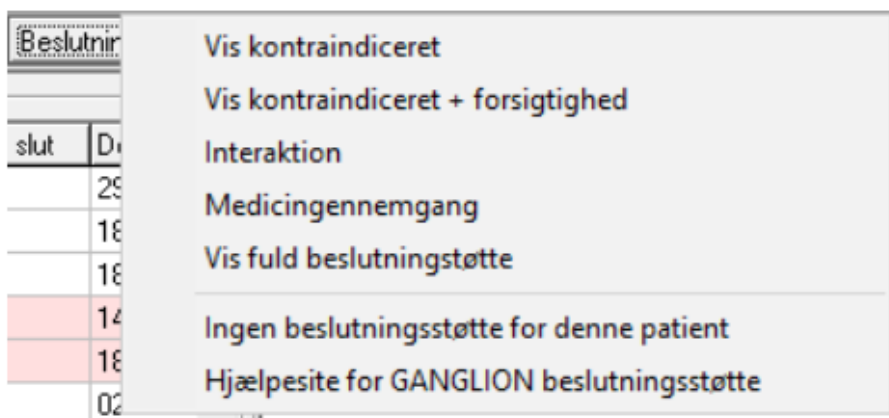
Beslutnir

slut
D
29
18
18
14
18
02

Vis kontraindiceret
Vis kontraindiceret + forsigtighed
Interaktion
Medicingennemgang
Vis fuld beslutningstøtte
Ingen beslutningsstøtte for denne patient
Hjælpesite for GANGLION beslutningsstøtte